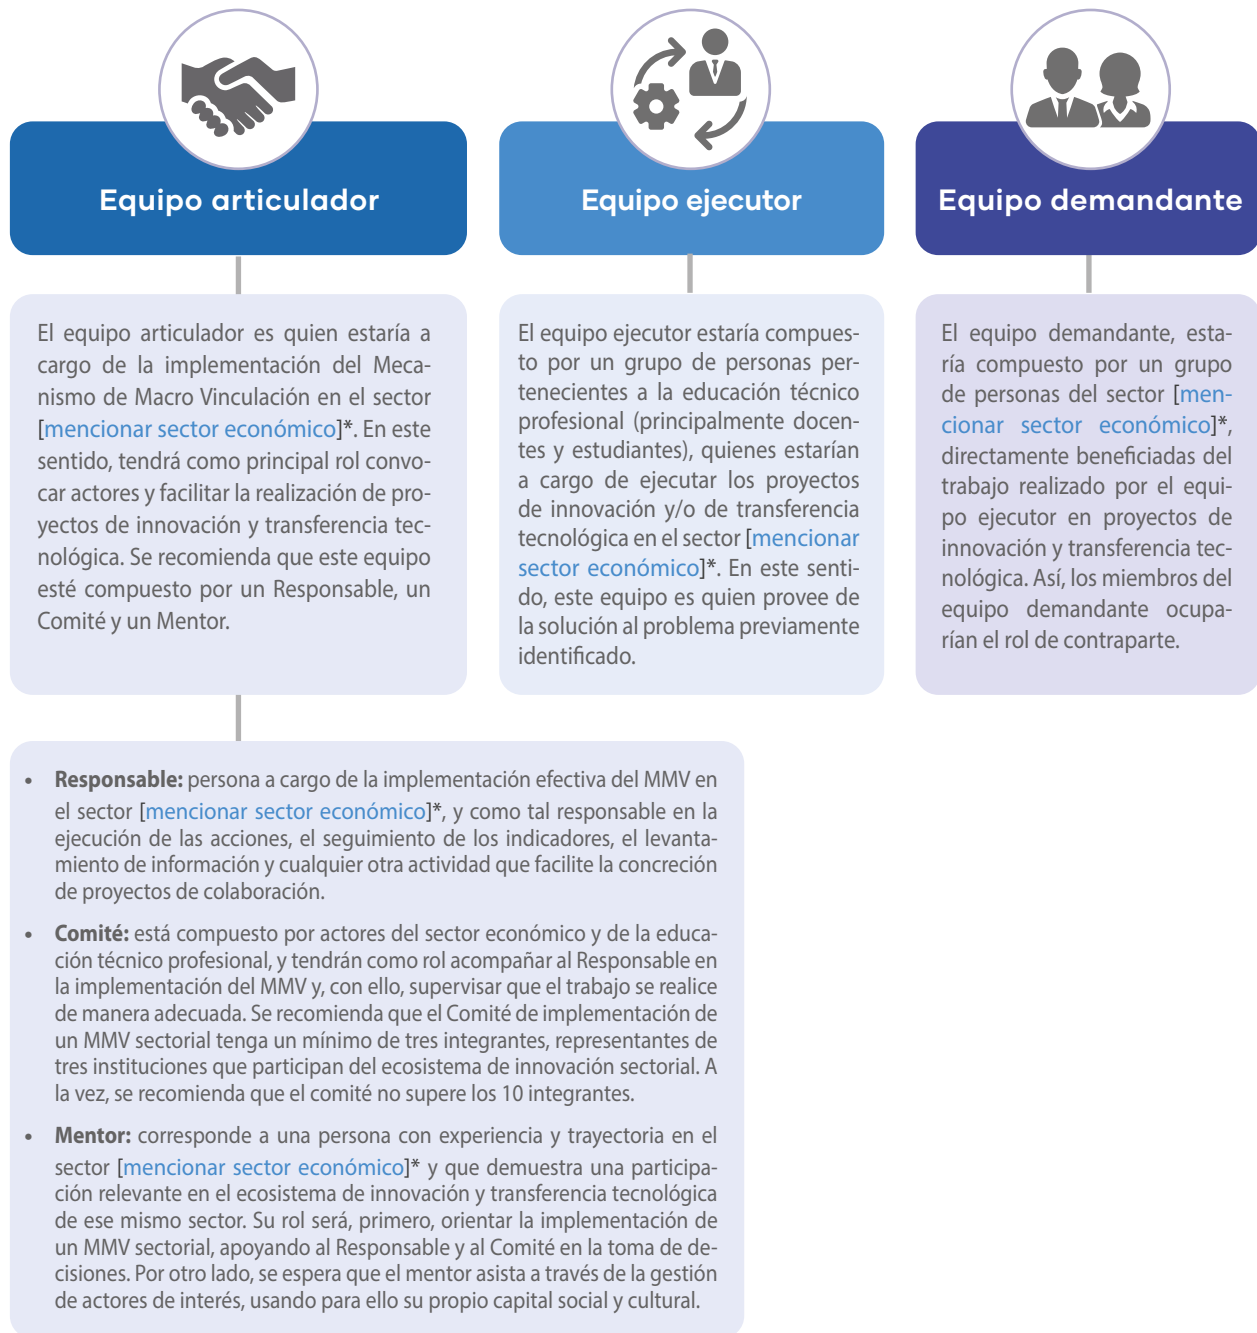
Equipo articulador

Equipo ejecutor

Equipo demandante

El equipo articulador es quien estaría a cargo de la implementación del Mecanismo de Macro Vinculación en el sector [mencionar sector económico]*. En este sentido, tendrá como principal rol convocar actores y facilitar la realización de proyectos de innovación y transferencia tecnológica. Se recomienda que este equipo esté compuesto por un Responsable, un Comité y un Mentor.

El equipo ejecutor estaría compuesto por un grupo de personas pertenecientes a la educación técnico profesional (principalmente docentes y estudiantes), quienes estarían a cargo de ejecutar los proyectos de innovación y/o de transferencia tecnológica en el sector [mencionar sector económico]*. En este sentido, este equipo es quien provee de la solución al problema previamente identificado.

El equipo demandante, estaría compuesto por un grupo de personas del sector [mencionar sector económico]*, directamente beneficiadas del trabajo realizado por el equipo ejecutor en proyectos de innovación y transferencia tecnológica. Así, los miembros del equipo demandante ocuparían el rol de contraparte.

• **Responsable:** persona a cargo de la implementación efectiva del MMV en el sector [mencionar sector económico]*, y como tal responsable en la ejecución de las acciones, el seguimiento de los indicadores, el levantamiento de información y cualquier otra actividad que facilite la concreción de proyectos de colaboración.

• **Comité:** está compuesto por actores del sector económico y de la educación técnico profesional, y tendrán como rol acompañar al Responsable en la implementación del MMV y, con ello, supervisar que el trabajo se realice de manera adecuada. Se recomienda que el Comité de implementación de un MMV sectorial tenga un mínimo de tres integrantes, representantes de tres instituciones que participan del ecosistema de innovación sectorial. A la vez, se recomienda que el comité no supere los 10 integrantes.

• **Mentor:** corresponde a una persona con experiencia y trayectoria en el sector [mencionar sector económico]* y que demuestra una participación relevante en el ecosistema de innovación y transferencia tecnológica de ese mismo sector. Su rol será, primero, orientar la implementación de un MMV sectorial, apoyando al Responsable y al Comité en la toma de decisiones. Por otro lado, se espera que el mentor asista a través de la gestión de actores de interés, usando para ello su propio capital social y cultural.